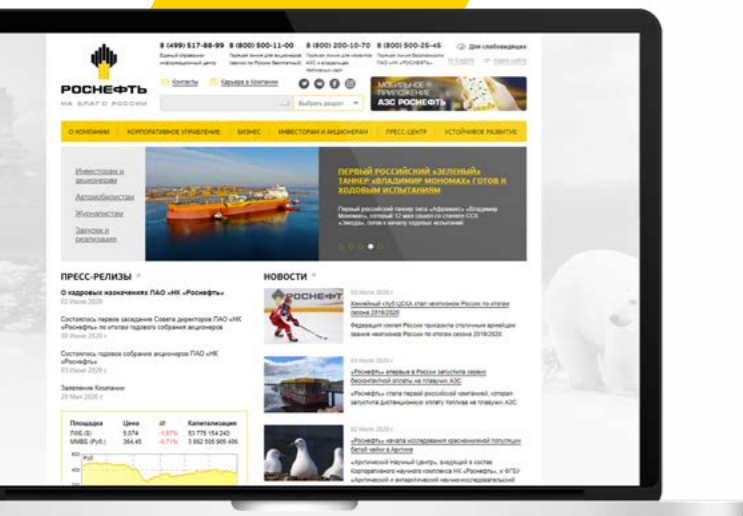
8 (499) 517-88-99 8 (800) 500-11-00 8 (800) 200-10-70 8 (800) 500-25-45 Для слабовидящих

РОСНЕФТЬ
НА БЛАГО РОССИИ

Контакты Карьера в Компании

Выбрать раздел

АЗС РОСНЕФТЬ

О КОМПАНИИ КОРПОРАТИВНОЕ УПРАВЛЕНИЕ БИЗНЕС ИНВЕСТОРАМ И АКЦИОНЕРАМ ПРЕСС-ЦЕНТР УСТОЙЧИВОЕ РАЗВИТИЕ

Инвесторам и акционерам
Автомобилистам
Журналистам
Закупки и реализация

ПЕРВЫЙ РОССИЙСКИЙ «ЗЕЛЕНЫЙ» ТАНКЕР «ВЛАДИМИР МОНОМАХ» ГОТОВ К ХОДОВЫМ ИСПЫТАНИЯМ

ПРЕСС-РЕЛИЗЫ

О кадровых назначениях ПАО «НК «Роснефть»
02 Июля 2020

Состоялось первое заседание Совета директоров ПАО «НК «Роснефть» по итогам годового собрания акционеров

Состоялось годовое собрание акционеров ПАО «НК «Роснефть»

Заявление Компании

НОВОСТИ

Хоккейный клуб ЦСКА стал чемпионом России по итогам сезона 2019/2020

«Роснефть» впервые в России запустила сервис бесконтактной оплаты на плавучих АЗС

«Роснефть» начала исследования красноклювой популяции белой чайки в Арктике

| Площадка | Цена | Δ | Капитализация |
|---|---|---|---|
| ПАО (₽) | 5,074 | -1,67% | 53 775 154 243 |
| ММВБ (Руб.) | 364,45 | -0,71% | 3 862 505 905 495 |